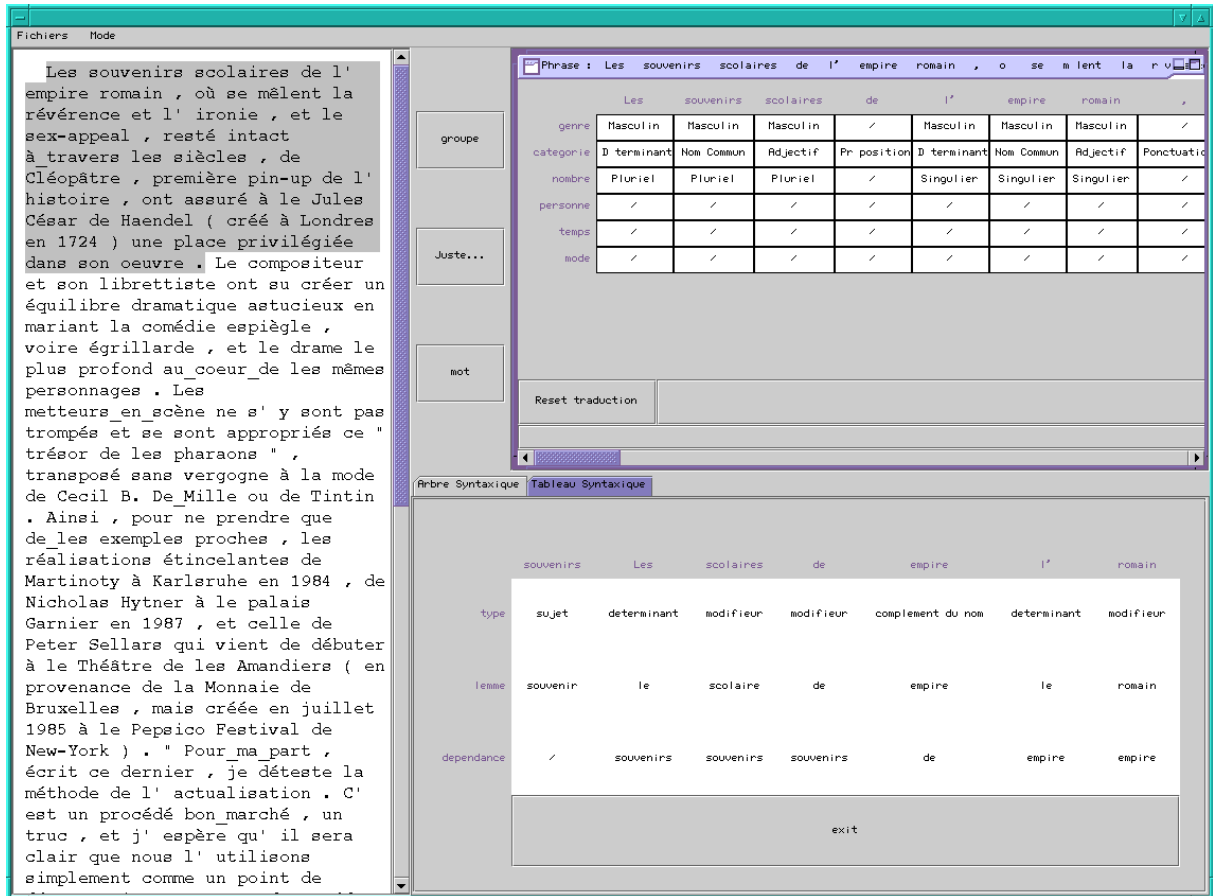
Fichiers Mode

Les souvenirs scolaires de l' empire romain , où se mêlent la révérence et l' ironie , et le sex-appeal , resté intact à_travers les siècles , de Cléopâtre , première pin-up de l' histoire , ont assuré à le Jules César de Haendel ( créé à Londres en 1724 ) une place privilégiée dans son oeuvre . Le compositeur et son librettiste ont su créer un équilibre dramatique astucieux en mariant la comédie espiègle , voire égrillarde , et le drame le plus profond au_coeur_de les mêmes personnages . Les metteurs_en_scène ne s' y sont pas trompés et se sont appropriés ce " trésor de les pharaons " , transposé sans vergogne à la mode de Cecil B. De_Mille ou de Tintin . Ainsi , pour ne prendre que de_les exemples proches , les réalisations étincelantes de Martinoty à Karlsruhe en 1984 , de Nicholas Hytner à le palais Garnier en 1987 , et celle de Peter Sellars qui vient de débuter à le Théâtre de les Amandiers ( en provenance de la Monnaie de Bruxelles , mais créée en juillet 1985 à le Pepsico Festival de New-York ) . " Pour_ma_part , écrit ce dernier , je déteste la méthode de l' actualisation . C' est un procédé bon_marché , un truc , et j' espère qu' il sera clair que nous l' utilisons simplement comme un point de

groupe

Juste...

mot

Phrase : Les souvenirs scolaires de l' empire romain , o se m lent la r v

| | Les | souvenirs | scolaires | de | l' | empire | romain | , |
|---|---|---|---|---|---|---|---|---|
| genre | Masculin | Masculin | Masculin | / | Masculin | Masculin | Masculin | / |
| categorie | D terminant | Nom Commun | Adjectif | Pr position | D terminant | Nom Commun | Adjectif | Ponctuatio |
| nombre | Pluriel | Pluriel | Pluriel | / | Singulier | Singulier | Singulier | / |
| personne | / | / | / | / | / | / | / | / |
| temps | / | / | / | / | / | / | / | / |
| mode | / | / | / | / | / | / | / | / |

Reset traduction

Arbre Syntaxique Tableau Syntaxique

| | souvenirs | Les | scolaires | de | empire | l' | romain |
|---|---|---|---|---|---|---|---|
| type | sujet | determinant | modifieur | modifieur | complement du nom | determinant | modifieur |
| lemme | souvenir | le | scolaire | de | empire | le | romain |
| dependance | / | souvenirs | souvenirs | souvenirs | de | empire | empire |

exit